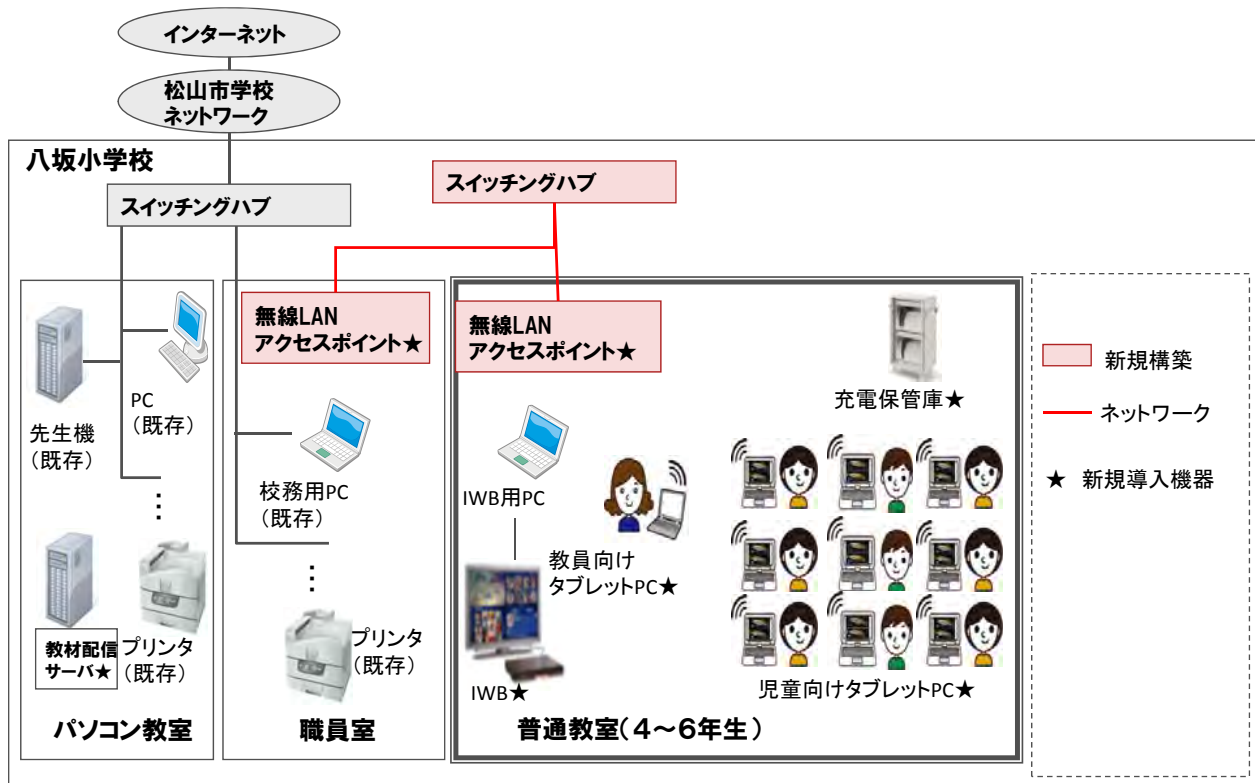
インターネット

松山市学校
ネットワーク

八坂小学校

スイッチングハブ

スイッチングハブ

無線LAN
アクセスポイント★

無線LAN
アクセスポイント★

先生機
（既存）

PC
（既存）

教材配信
サーバ★

プリンタ
（既存）

パソコン教室

校務用PC
（既存）

プリンタ
（既存）

職員室

充電保管庫★

IWB用PC

教員向け
タブレットPC★

IWB★

児童向けタブレットPC★

普通教室（4～6年生）

新規構築

ネットワーク

★ 新規導入機器